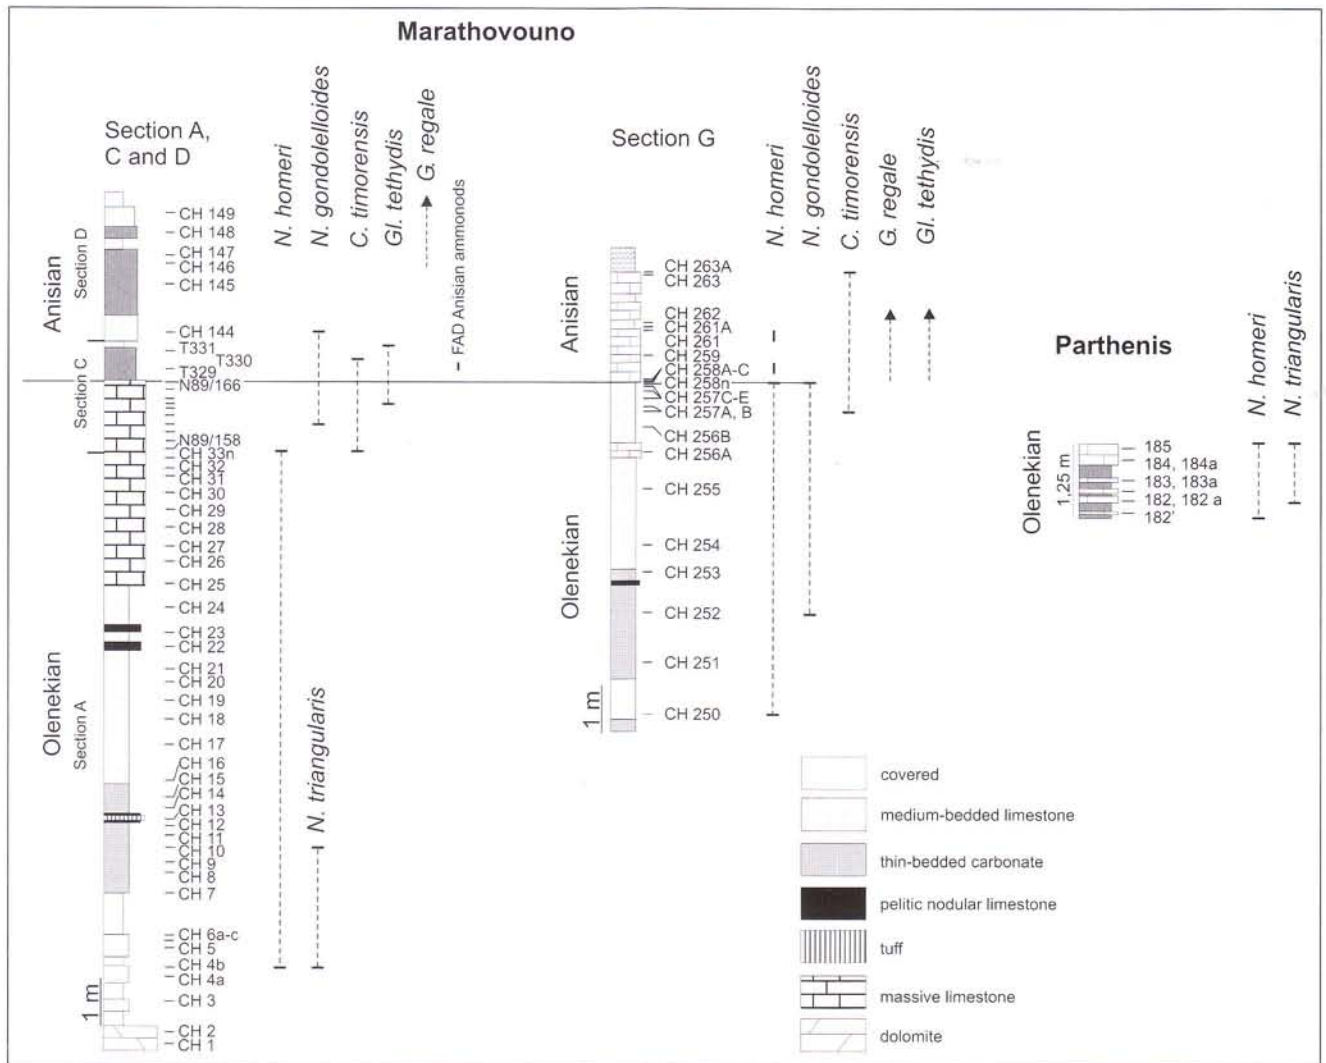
Marathovouno

Section A, C and D

N. homeri
N. gondolelloides
C. timorensis
Gl. tethydis
G. regale
FAD Anisian ammonods

Anisian
Section D
Section C
Olenekian
Section A

CH 149
CH 148
CH 147
CH 146
CH 145
CH 144
T331
T330
T329
N89/166
N89/158
CH 33n
CH 32
CH 31
CH 30
CH 29
CH 28
CH 27
CH 26
CH 25
CH 24
CH 23
CH 22
CH 21
CH 20
CH 19
CH 18
CH 17
CH 16
CH 15
CH 14
CH 13
CH 12
CH 11
CH 10
CH 9
CH 8
CH 7
CH 6a-c
CH 5
CH 4b
CH 4a
CH 3
CH 2
CH 1
1 m

N. triangularis

Section G

N. homeri
N. gondolelloides
C. timorensis
G. regale
Gl. tethydis

Anisian
Olenekian

CH 263A
CH 263
CH 262
CH 261A
CH 261
CH 259
CH 258A-C
CH 258n
CH 257C-E
CH 257A, B
CH 256B
CH 256A
CH 255
CH 254
CH 253
CH 252
CH 251
CH 250
1 m

Parthenis

N. homeri
N. triangularis

Olenekian
1,25 m
185
184, 184a
183, 183a
182, 182 a
182'

covered
medium-bedded limestone
thin-bedded carbonate
pelitic nodular limestone
tuff
massive limestone
dolomite